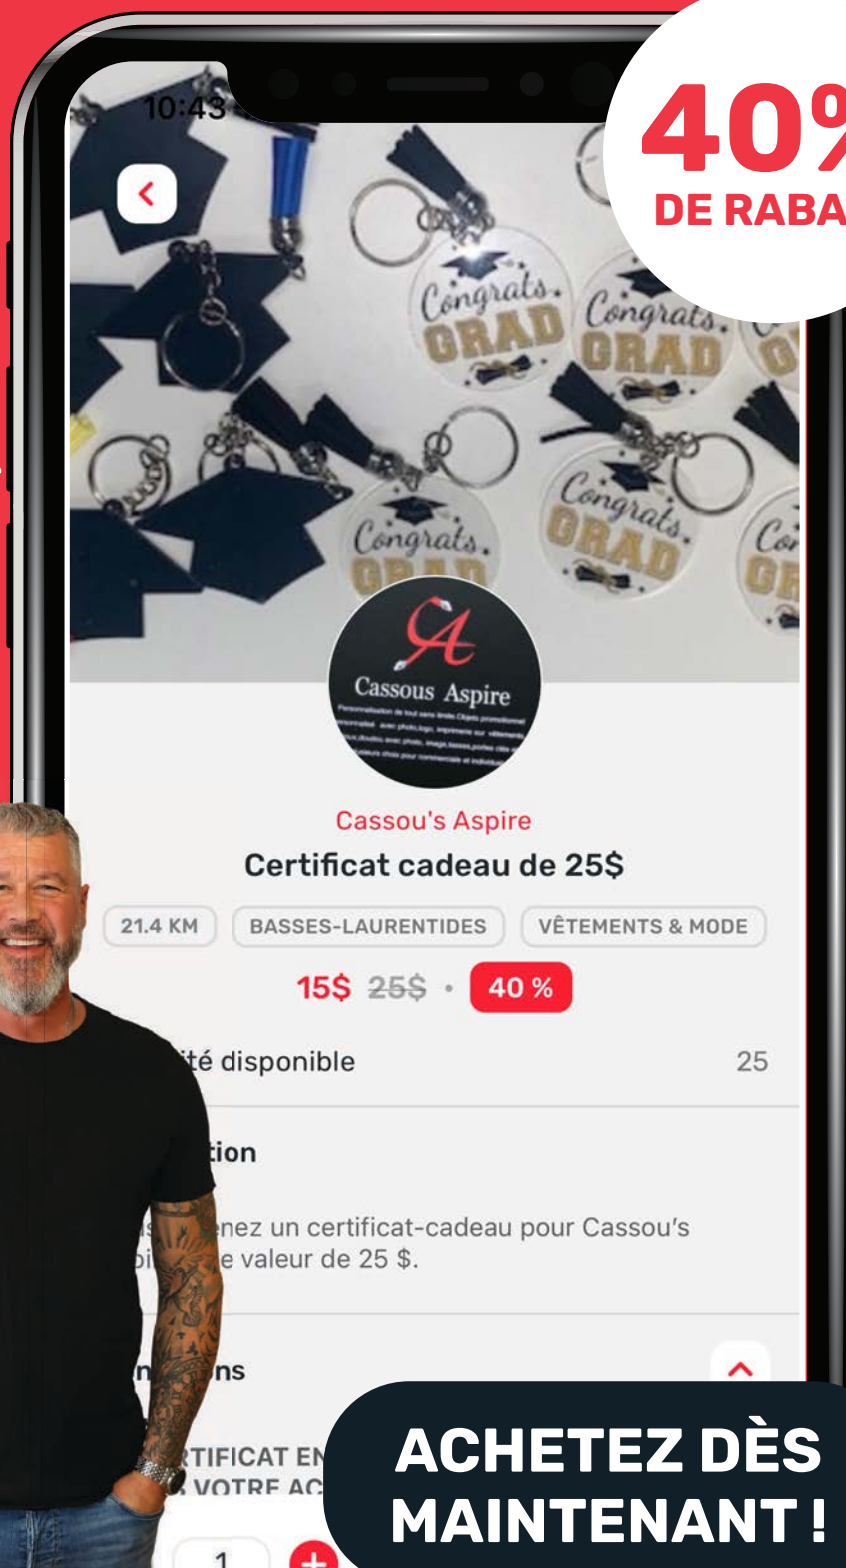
10:43

40%
DE RABA

Congrats GRAD
Congrats GRAD
Congrats GRAD
Congrats GRAD

Cassous Aspire

Cassou's Aspire
Certificat cadeau de 25$

21.4 KM
BASSES-LAURENTIDES
VÊTEMENTS & MODE

15$ 25$ · 40 %

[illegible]ité disponible 25

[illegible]tion

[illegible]enez un certificat-cadeau pour Cassou's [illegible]e valeur de 25 $.

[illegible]ns

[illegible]TIFICAT EN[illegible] VOTRE AC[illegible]

1

ACHETEZ DÈS MAINTENANT !